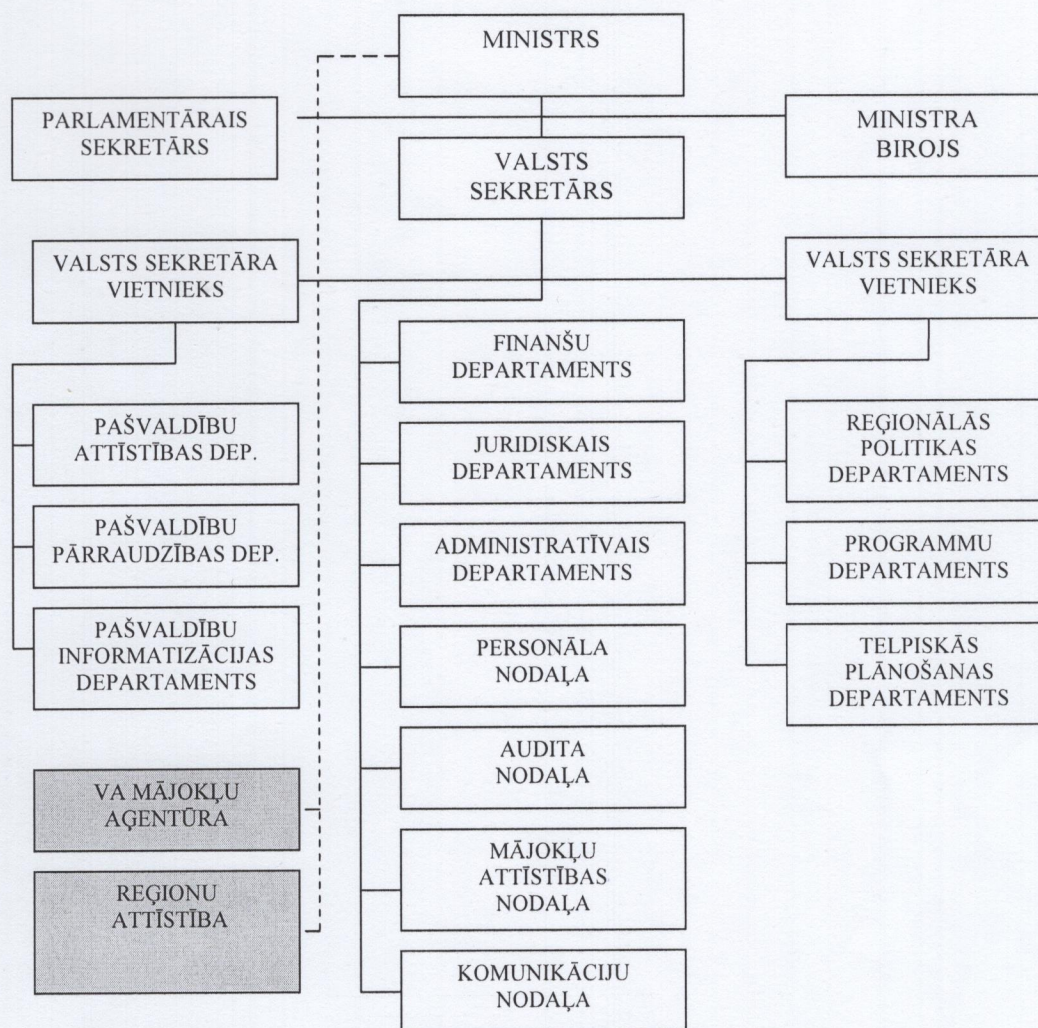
MINISTRS

PARLAMENTĀRAIS SEKRETĀRS

MINISTRA BIROJS

VALSTS SEKRETĀRS

VALSTS SEKRETĀRA VIETNIEKS

VALSTS SEKRETĀRA VIETNIEKS

PAŠVALDĪBU ATTĪSTĪBAS DEP.

PAŠVALDĪBU PĀRRAUDZĪBAS DEP.

PAŠVALDĪBU INFORMATIZĀCIJAS DEPARTAMENTS

VA MĀJOKĻU AĢENTŪRA

REĢIONU ATTĪSTĪBA

FINANŠU DEPARTAMENTS

JURIDISKAIS DEPARTAMENTS

ADMINISTRATĪVAIS DEPARTAMENTS

PERSONĀLA NODAĻA

AUDITA NODAĻA

MĀJOKĻU ATTĪSTĪBAS NODAĻA

KOMUNIKĀCIJU NODAĻA

REĢIONĀLĀS POLITIKAS DEPARTAMENTS

PROGRAMMU DEPARTAMENTS

TELPISKĀS PLĀNOŠANAS DEPARTAMENTS